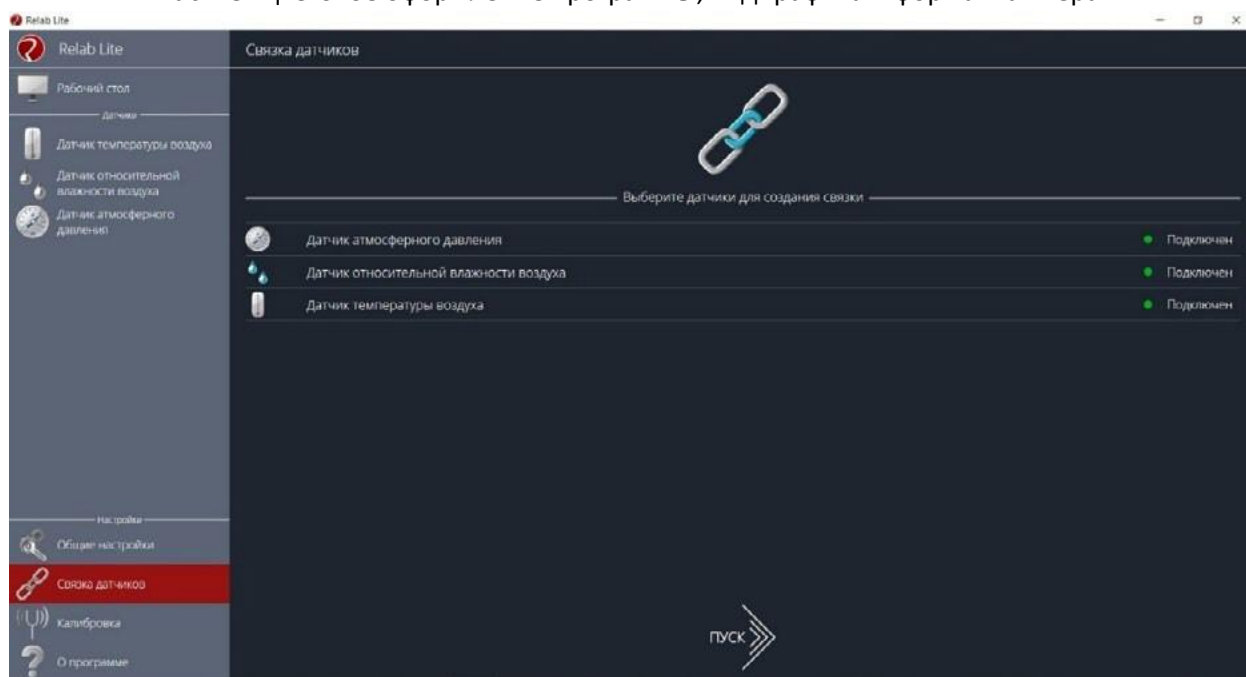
Relab Lite

Relab Lite

Рабочий стол

Датчики

Датчик температуры воздуха

Датчик относительной влажности воздуха

Датчик атмосферного давления

Настройки

Общие настройки

Связка датчиков

Калибровка

О программе

Связка датчиков

Выберите датчики для создания связки

Датчик атмосферного давления | Подключен
Датчик относительной влажности воздуха | Подключен
Датчик температуры воздуха | Подключен

ПУСК